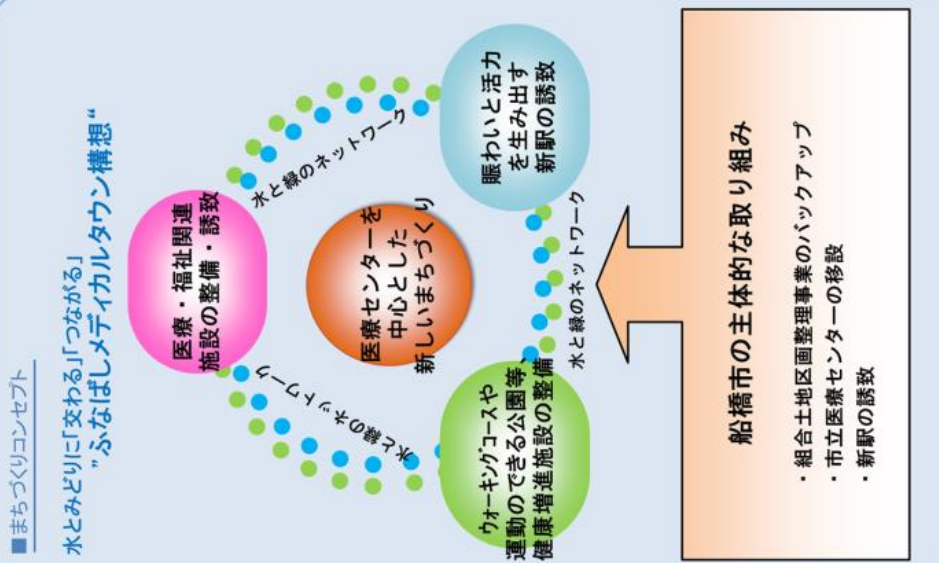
■まちづくりコンセプト

水とみどりに「変わる」「つながる」
"ふなばしメディカルタウン構想"

医療・福祉関連施設の整備・誘致

医療センターを中心とした新しいまちづくり

賑わいと活力を生み出す新駅の誘致

ウォーキングコースや運動のできる公園等、健康増進施設の整備

水と緑のネットワーク

水と緑のネットワーク

水と緑のネットワーク

船橋市の主体的な取り組み

・組合土地区画整理事業のバックアップ
・市立医療センターの移設
・新駅の誘致